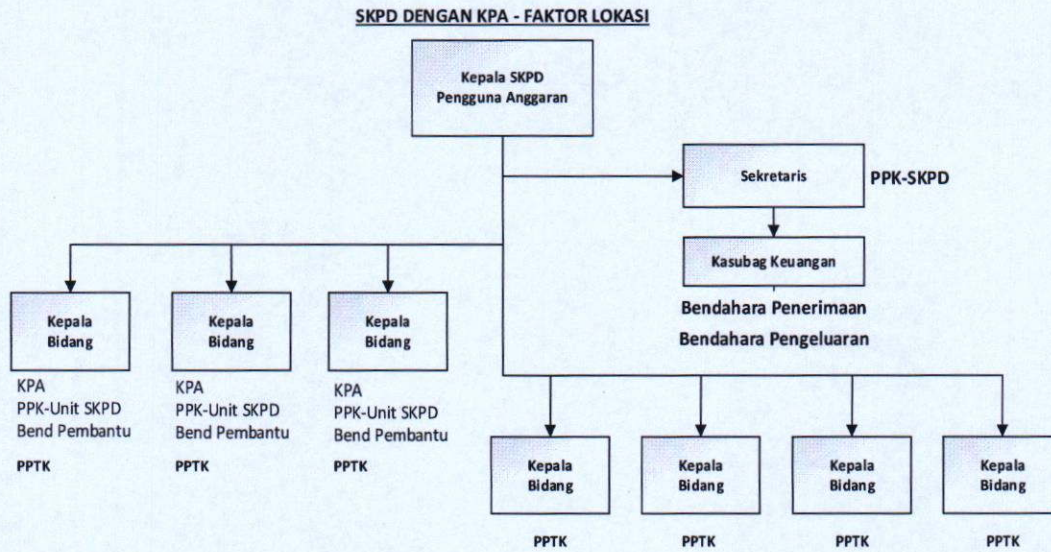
SKPD DENGAN KPA - FAKTOR LOKASI

Kepala SKPD
Pengguna Anggaran

Sekretaris

PPK-SKPD

Kasubag Keuangan

Bendahara Penerimaan
Bendahara Pengeluaran

Kepala Bidang

KPA
PPK-Unit SKPD
Bend Pembantu

PPTK

Kepala Bidang

KPA
PPK-Unit SKPD
Bend Pembantu

PPTK

Kepala Bidang

KPA
PPK-Unit SKPD
Bend Pembantu

PPTK

Kepala Bidang

PPTK

Kepala Bidang

PPTK

Kepala Bidang

PPTK

Kepala Bidang

PPTK